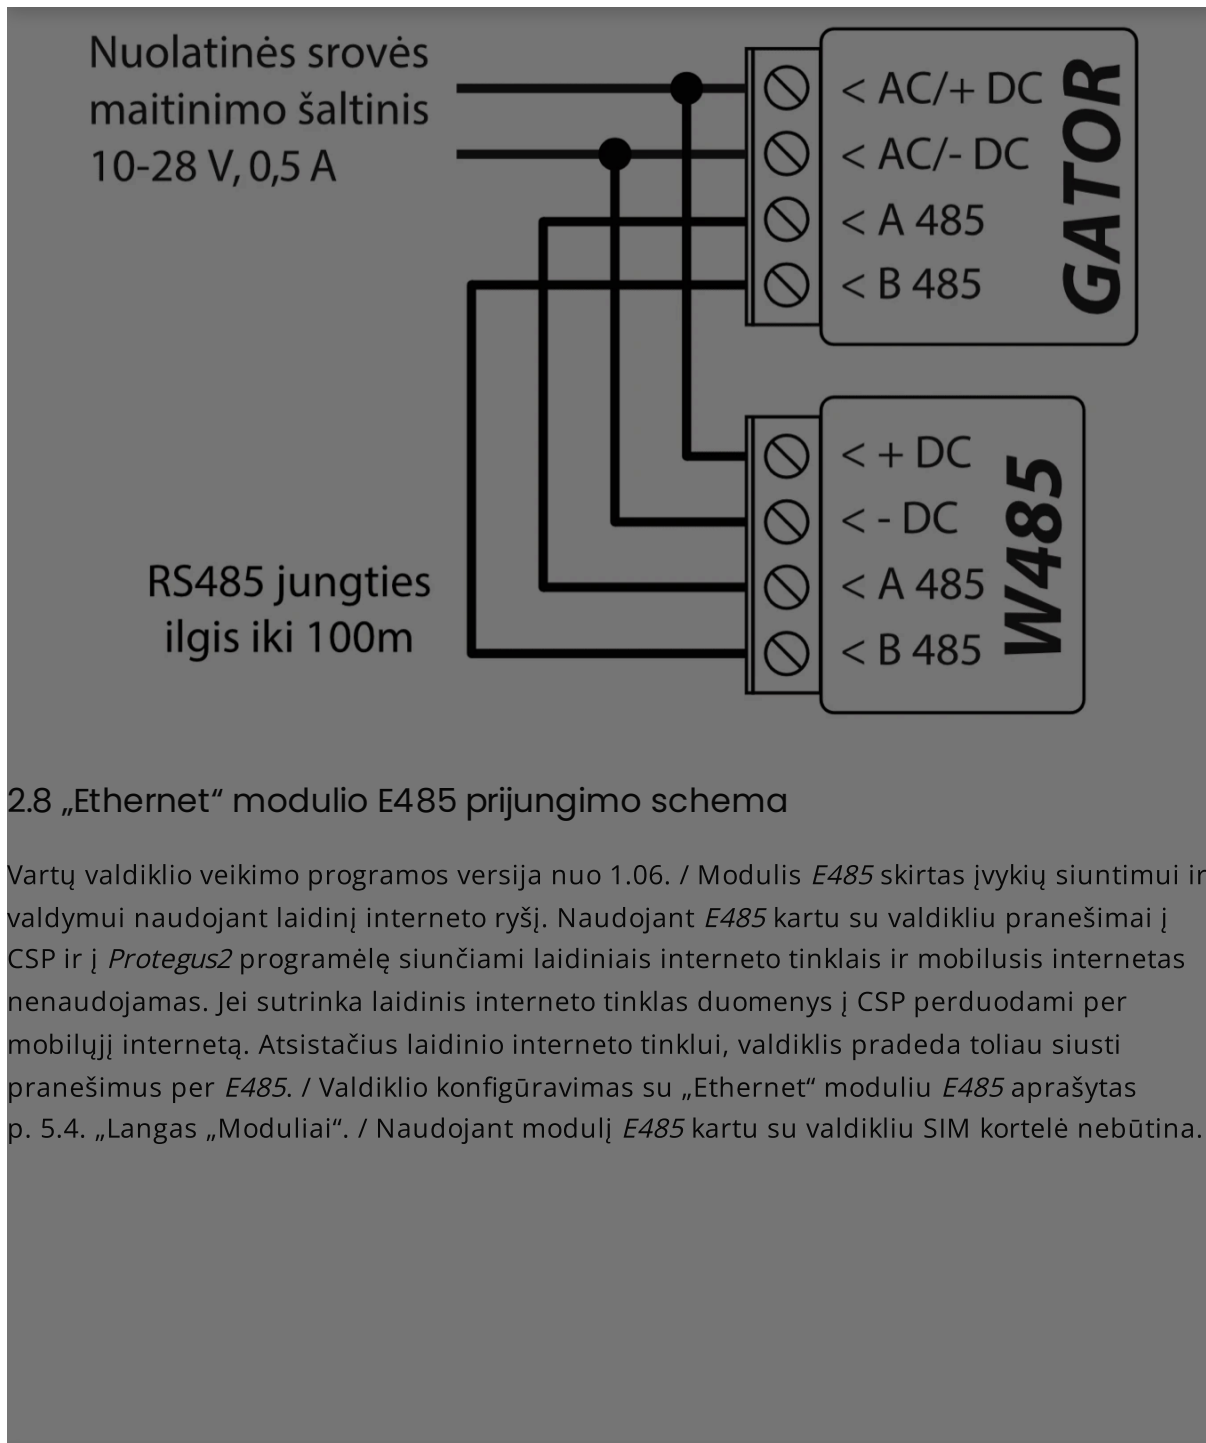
Nuolatinės srovės maitinimo šaltinis 10-28 V, 0,5 A

< AC/+ DC
< AC/- DC
< A 485
< B 485
GATOR

< + DC
< - DC
< A 485
< B 485
W485

RS485 jungties ilgis iki 100m

2.8 „Ethernet“ modulio E485 prijungimo schema

Vartų valdiklio veikimo programos versija nuo 1.06. / Modulis *E485* skirtas įvykių siuntimui ir valdymui naudojant laidinį interneto ryšį. Naudojant *E485* kartu su valdikliu pranešimai į CSP ir į *Protegus2* programėlę siunčiami laidiniais interneto tinklais ir mobilusis internetas nenaudojamas. Jei sutrinka laidinis interneto tinklas duomenys į CSP perduodami per mobilųjį internetą. Atsistačius laidinio interneto tinklui, valdiklis pradeda toliau siusti pranešimus per *E485*. / Valdiklio konfigūravimas su „Ethernet“ moduliu *E485* aprašytas p. 5.4. „Langas „Moduliai“. / Naudojant modulį *E485* kartu su valdikliu SIM kortelė nebūtina.